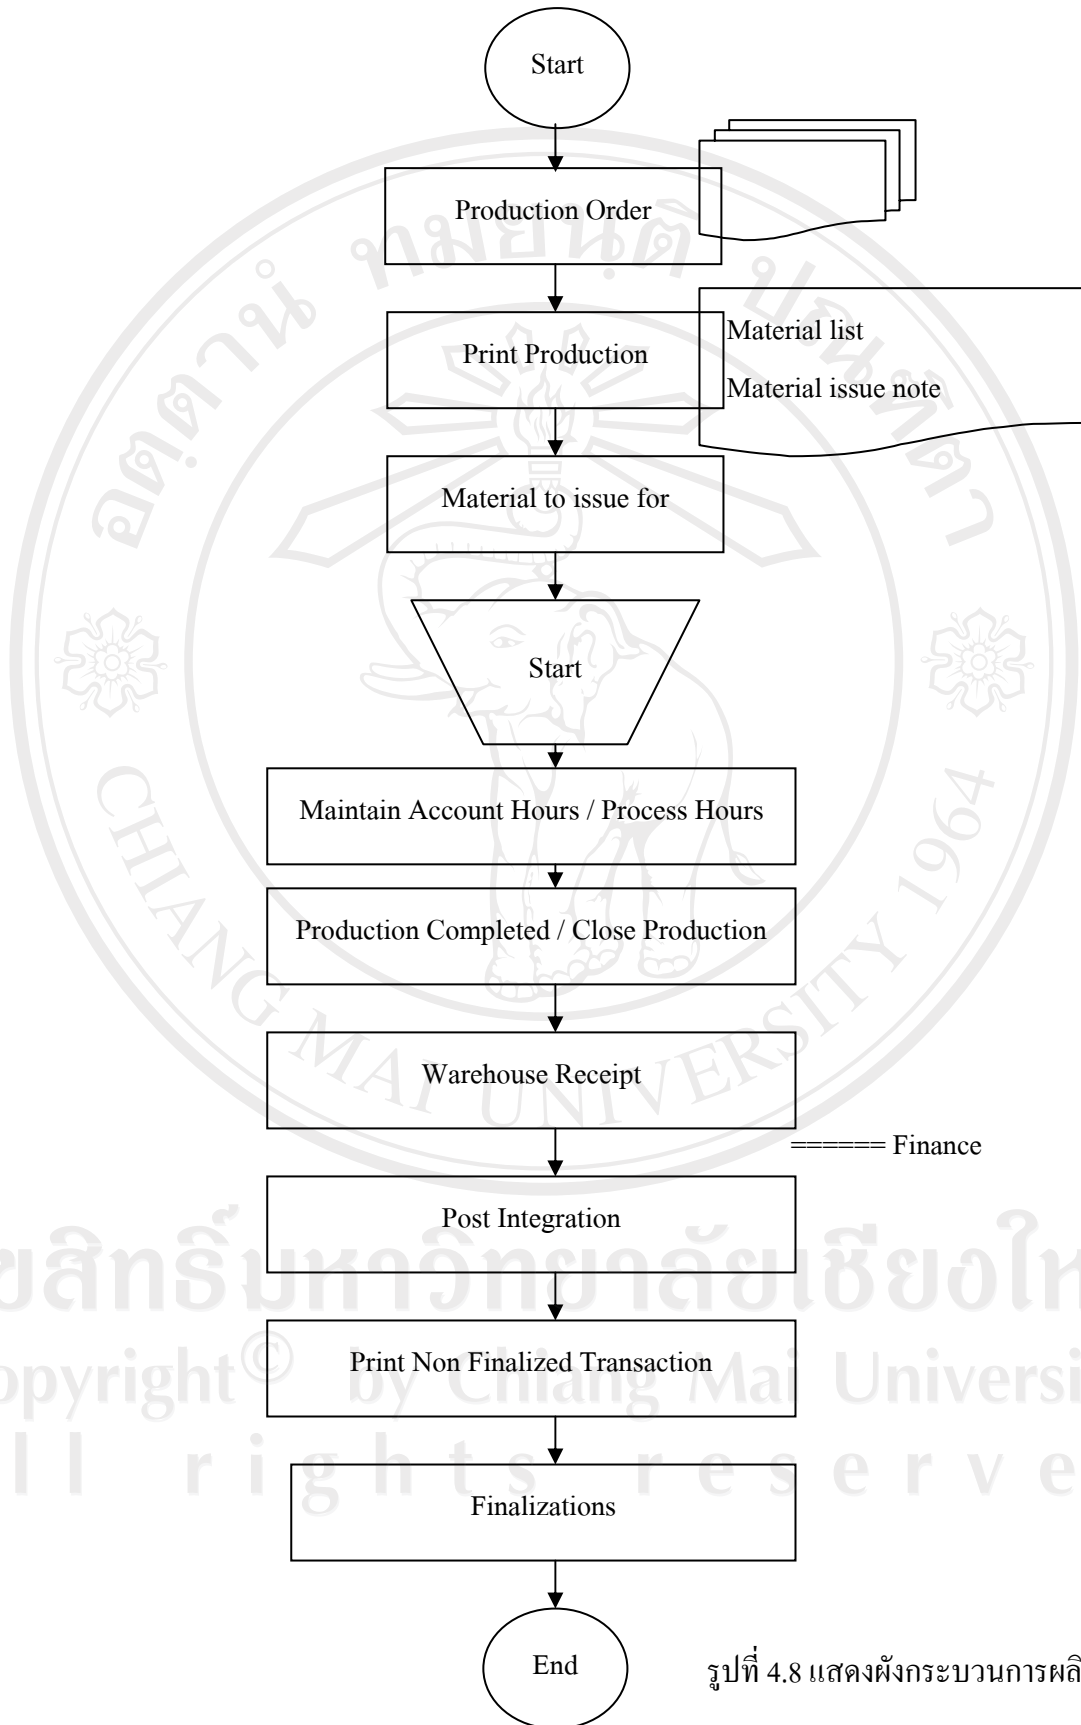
Start

Production Order

Print Production

Material list

Material issue note

Material to issue for

Start

Maintain Account Hours / Process Hours

Production Completed / Close Production

Warehouse Receipt

====== Finance

Post Integration

Print Non Finalized Transaction

Finalizations

End

รูปที่ 4.8 แสดงผังกระบวนการผลิ

CHIANG MAI UNIVERSITY 1964

ลิขสิทธิ์มหาวิทยาลัยเชียงใหม่
Copyright © by Chiang Mai University
All rights reserved